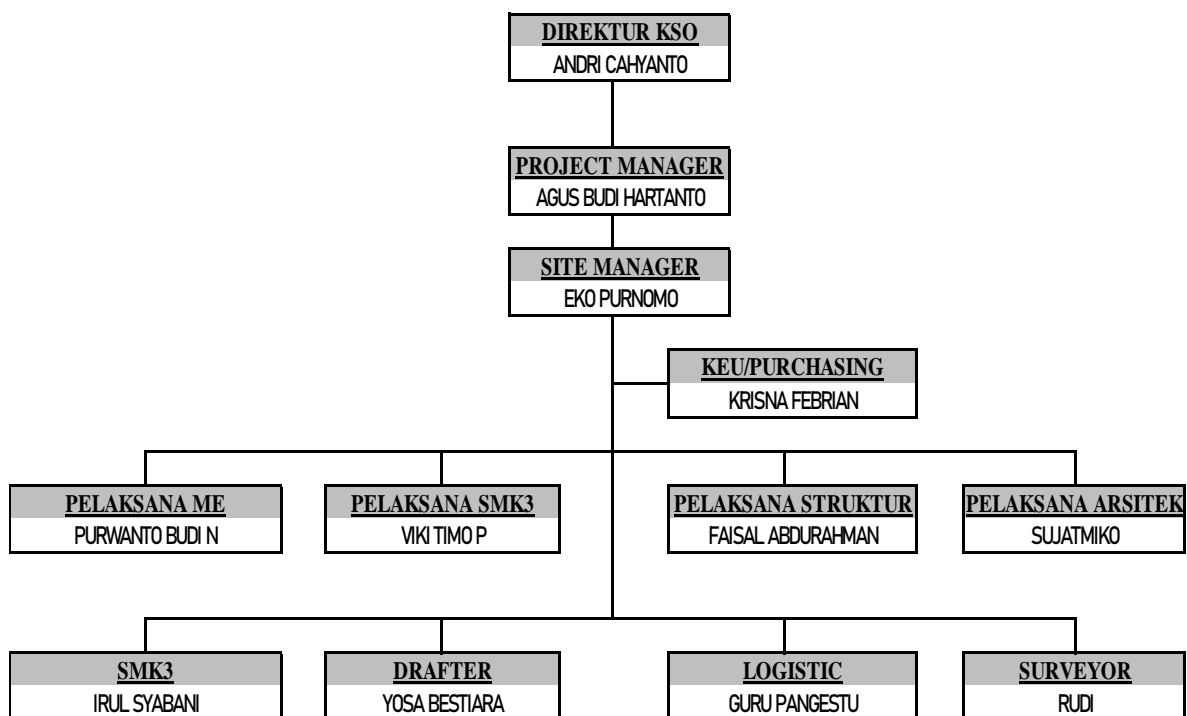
DIREKTUR KSO
ANDRI CAHYANTO

PROJECT MANAGER
AGUS BUDI HARTANTO

SITE MANAGER
EKO PURNOMO

KEU/PURCHASING
KRISNA FEBRIAN

PELAKSANA ME
PURWANTO BUDI N

PELAKSANA SMK3
VIKI TIMO P

PELAKSANA STRUKTUR
FAISAL ABDURAHMAN

PELAKSANA ARSITEK
SUJATMIKO

SMK3
IRUL SYABANI

DRAFTER
YOSA BESTIARA

LOGISTIC
GURU PANGESTU

SURVEYOR
RUDI